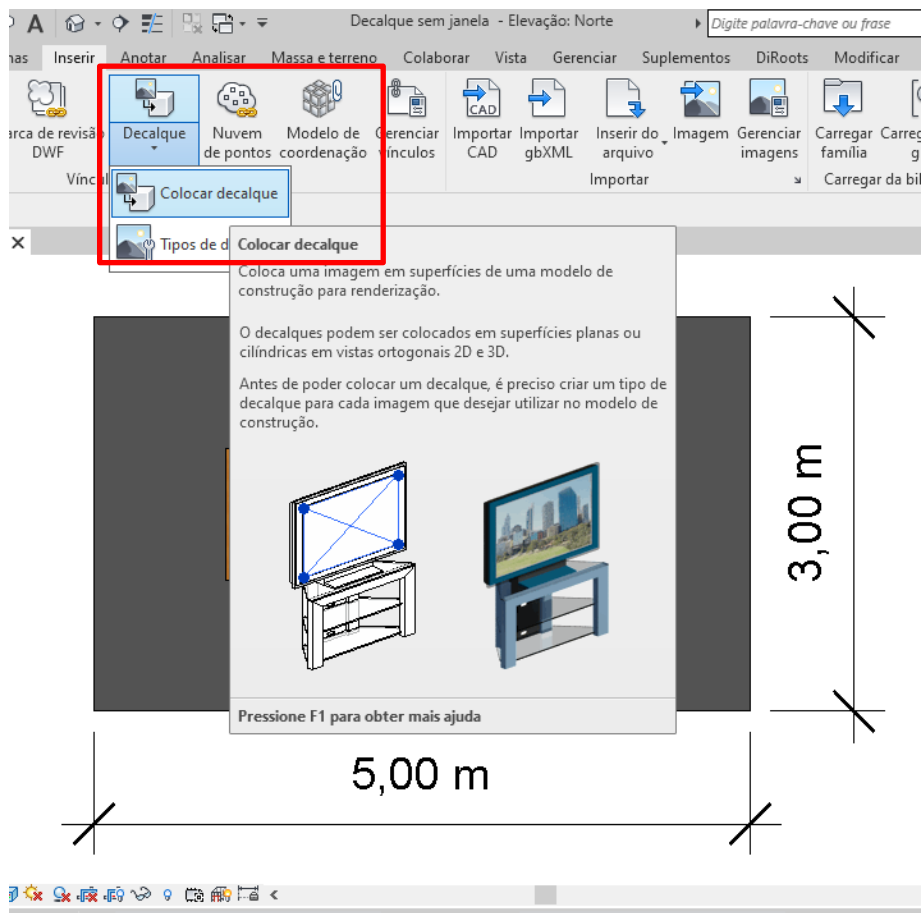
Decalque sem janela - Elevação: Norte

Digite palavra-chave ou frase

has Inserir Anotar Analisar Massa e terreno Colaborar Vista Gerenciar Suplementos DiRoots Modificar

arca de revisão DWF

Decalque

Nuvem de pontos

Modelo de coordenação

Gerenciar vínculos

Importar CAD

Importar gbXML

Inserir do arquivo

Imagem

Gerenciar imagens

Carregar família

Carreg g

Víncul

Importar

Carregar da bib

Colocar decalque

Tipos de d

Colocar decalque

Coloca uma imagem em superfícies de uma modelo de construção para renderização.

O decalques podem ser colocados em superfícies planas ou cilíndricas em vistas ortogonais 2D e 3D.

Antes de poder colocar um decalque, é preciso criar um tipo de decalque para cada imagem que desejar utilizar no modelo de construção.

Pressione F1 para obter mais ajuda

3,00 m

5,00 m